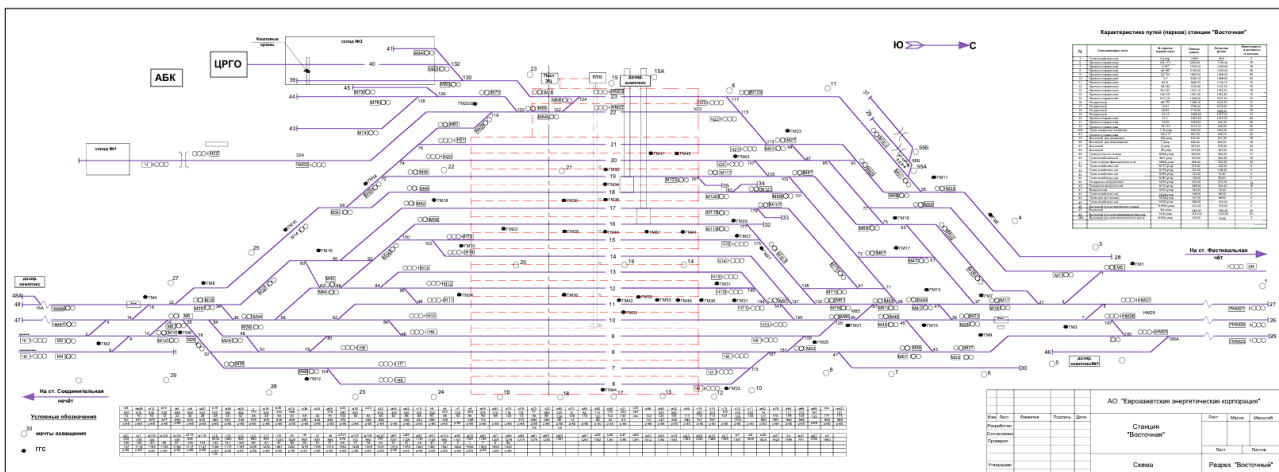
АБК

ЦРГО

Козловые краны

склад №2

склад №1

Ю С

Характеристика путей (парков) станции "Восточная"

На ст. Фестивальная чёт

На ст. Соединительная нечёт

дизель комплекс

дозор комплекс №1

Условные обозначения

мачты освещения

ГГС

АО "Евроазиатская энергетическая корпорация"

Станция "Восточная"

Схема

Разрез "Восточный"

Изм. Лист Фамилия Подпись Дата

Разработал

Согласовано

Проверил

Утвердил

Лист Масса Масштаб

Лист Листов

1 2 3 4 5 6 7 8 9 10 11 12 13 14 15 16 17 18 19 20 21 22 23 24 25 26 27 28 29 30

ГМ1 ГМ2 ГМ3 ГМ4 ГМ5 ГМ6 ГМ7 ГМ8 ГМ9 ГМ10 ГМ11 ГМ12 ГМ13 ГМ14 ГМ15 ГМ16 ГМ17 ГМ18 ГМ19 ГМ20 ГМ21 ГМ22 ГМ23 ГМ24 ГМ25 ГМ26 ГМ27 ГМ28 ГМ29 ГМ30